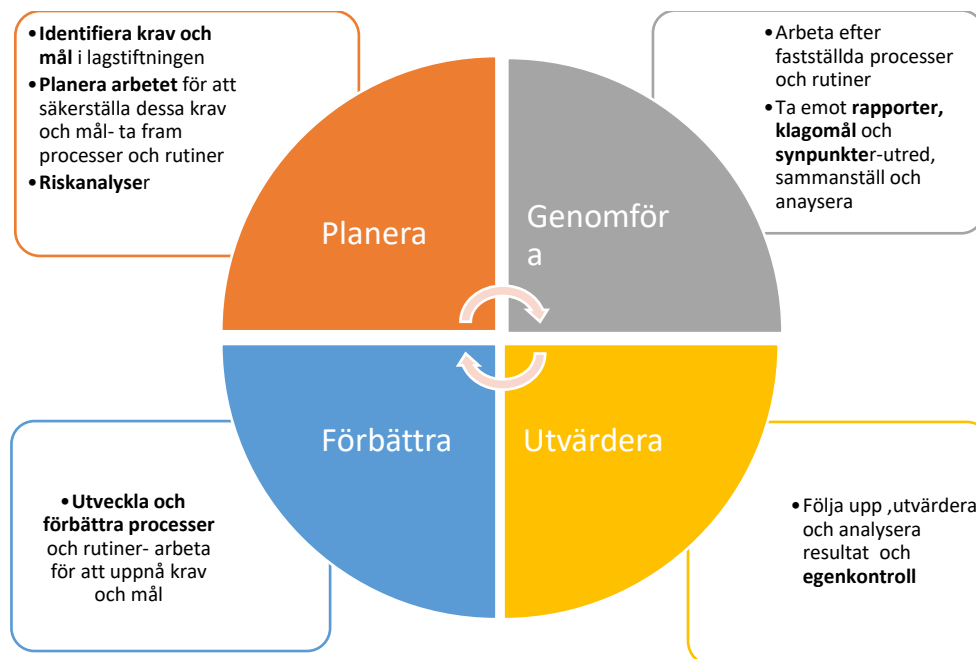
• Identifiera krav och mål i lagstiftningen
• Planera arbetet för att säkerställa dessa krav och mål- ta fram processer och rutiner
• Riskanalyser

• Arbeta efter fastställda processer och rutiner
• Ta emot rapporter, klagomål och synpunkter-utred, sammanställ och anaysera

Planera

Genomför a

Förbättra

Utvärdera

• Utveckla och förbättra processer och rutiner- arbeta för att uppnå krav och mål

• Följa upp ,utvärdera och analysera resultat och egenkontroll